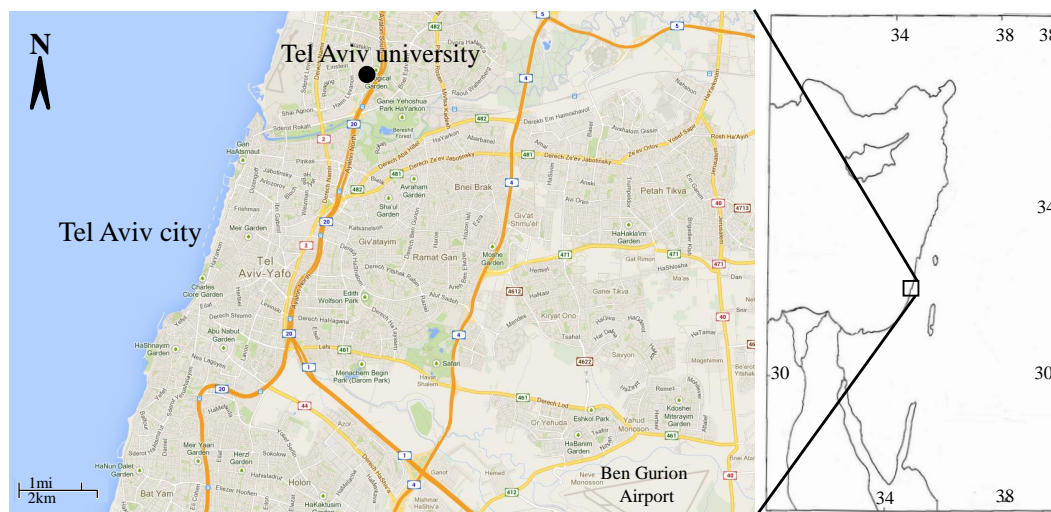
N

Tel Aviv university

Tel Aviv city

Ben Gurion Airport

1mi
2km

Bnei Brak
Ramat Gan
Giv'atayim
Tel Aviv-Yafo
Pelah Tikva
Kiryat Ono
Or Yehuda
Yahud Monoson
Holon
Bat Yam
Azor
Savyon
Ganei Tikva

5
482
4
20
2
481
471
40
4713
461
4612
4622
1
44
412
Derech Ze'ev Jabotinsky
Derech Lod
Derech Hashalom
Ayalon Hwy

34
38
34
30
30
34
38